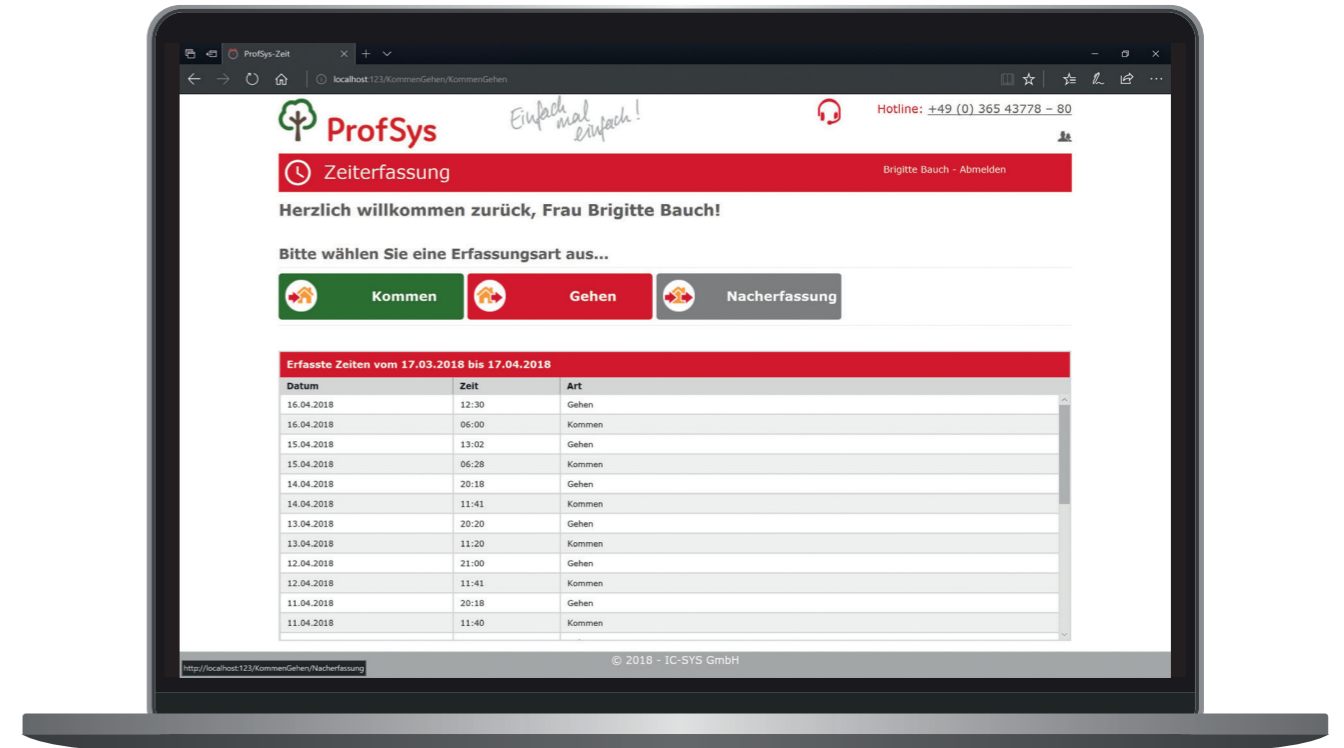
ProfSys-Zeit

localhost:123/KommenGehen/KommenGehen

ProfSys

Einfach mal einfach!

Hotline: +49 (0) 365 43778 – 80

Zeiterfassung

Brigitte Bauch - Abmelden

Herzlich willkommen zurück, Frau Brigitte Bauch!

Bitte wählen Sie eine Erfassungsart aus...

Kommen

Gehen

Nacherfassung

Erfasste Zeiten vom 17.03.2018 bis 17.04.2018

| Datum | Zeit | Art |
|---|---|---|
| 16.04.2018 | 12:30 | Gehen |
| 16.04.2018 | 06:00 | Kommen |
| 15.04.2018 | 13:02 | Gehen |
| 15.04.2018 | 06:28 | Kommen |
| 14.04.2018 | 20:18 | Gehen |
| 14.04.2018 | 11:41 | Kommen |
| 13.04.2018 | 20:20 | Gehen |
| 13.04.2018 | 11:20 | Kommen |
| 12.04.2018 | 21:00 | Gehen |
| 12.04.2018 | 11:41 | Kommen |
| 11.04.2018 | 20:18 | Gehen |
| 11.04.2018 | 11:40 | Kommen |

http://localhost:123/KommenGehen/Nacherfassung

© 2018 - IC-SYS GmbH